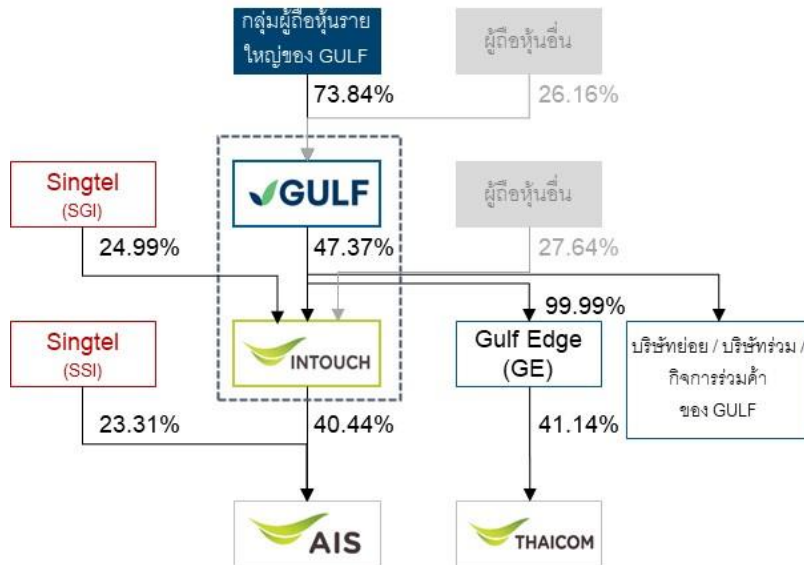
กลุ่มผู้ถือหุ้นรายใหญ่ของ GULF

ผู้ถือหุ้นอื่น

73.84%

26.16%

Singtel (SGI)

GULF

ผู้ถือหุ้นอื่น

24.99%

47.37%

27.64%

99.99%

Singtel (SSI)

INTOUCH

Gulf Edge (GE)

บริษัทย่อย / บริษัทร่วม / กิจการร่วมค้า ของ GULF

23.31%

40.44%

41.14%

AIS

THAICOM